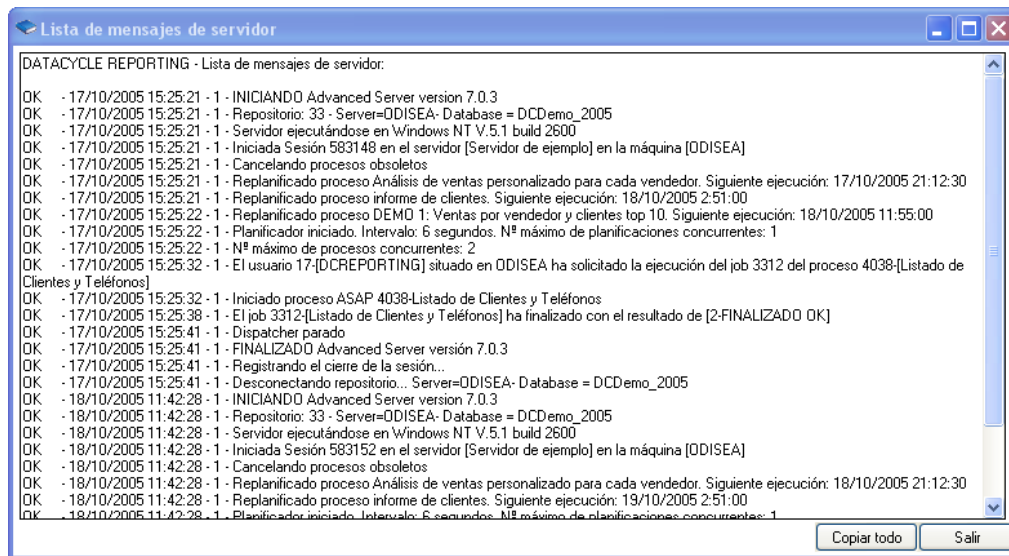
Lista de mensajes de servidor

DATACYCLE REPORTING - Lista de mensajes de servidor:

OK - 17/10/2005 15:25:21 - 1 - INICIANDO Advanced Server version 7.0.3
OK - 17/10/2005 15:25:21 - 1 - Repositorio: 33 - Server=ODISEA- Database = DCDemo_2005
OK - 17/10/2005 15:25:21 - 1 - Servidor ejecutándose en Windows NT V.5.1 build 2600
OK - 17/10/2005 15:25:21 - 1 - Iniciada Sesión 583148 en el servidor [Servidor de ejemplo] en la máquina [ODISEA]
OK - 17/10/2005 15:25:21 - 1 - Cancelando procesos obsoletos
OK - 17/10/2005 15:25:21 - 1 - Replanificado proceso Análisis de ventas personalizado para cada vendedor. Siguiente ejecución: 17/10/2005 21:12:30
OK - 17/10/2005 15:25:21 - 1 - Replanificado proceso informe de clientes. Siguiente ejecución: 18/10/2005 2:51:00
OK - 17/10/2005 15:25:22 - 1 - Replanificado proceso DEMO 1: Ventas por vendedor y clientes top 10. Siguiente ejecución: 18/10/2005 11:55:00
OK - 17/10/2005 15:25:22 - 1 - Planificador iniciado. Intervalo: 6 segundos. Nº máximo de planificaciones concurrentes: 1
OK - 17/10/2005 15:25:22 - 1 - Nº máximo de procesos concurrentes: 2
OK - 17/10/2005 15:25:32 - 1 - El usuario 17-[DCREPORTING] situado en ODISEA ha solicitado la ejecución del job 3312 del proceso 4038-[Listado de Clientes y Teléfonos]
OK - 17/10/2005 15:25:32 - 1 - Iniciado proceso ASAP 4038-Listado de Clientes y Teléfonos
OK - 17/10/2005 15:25:38 - 1 - El job 3312-[Listado de Clientes y Teléfonos] ha finalizado con el resultado de [2-FINALIZADO OK]
OK - 17/10/2005 15:25:41 - 1 - Dispatcher parado
OK - 17/10/2005 15:25:41 - 1 - FINALIZADO Advanced Server versión 7.0.3
OK - 17/10/2005 15:25:41 - 1 - Registrando el cierre de la sesión...
OK - 17/10/2005 15:25:41 - 1 - Desconectando repositorio... Server=ODISEA- Database = DCDemo_2005
OK - 18/10/2005 11:42:28 - 1 - INICIANDO Advanced Server version 7.0.3
OK - 18/10/2005 11:42:28 - 1 - Repositorio: 33 - Server=ODISEA- Database = DCDemo_2005
OK - 18/10/2005 11:42:28 - 1 - Servidor ejecutándose en Windows NT V.5.1 build 2600
OK - 18/10/2005 11:42:28 - 1 - Iniciada Sesión 583152 en el servidor [Servidor de ejemplo] en la máquina [ODISEA]
OK - 18/10/2005 11:42:28 - 1 - Cancelando procesos obsoletos
OK - 18/10/2005 11:42:28 - 1 - Replanificado proceso Análisis de ventas personalizado para cada vendedor. Siguiente ejecución: 18/10/2005 21:12:30
OK - 18/10/2005 11:42:28 - 1 - Replanificado proceso informe de clientes. Siguiente ejecución: 19/10/2005 2:51:00
OK - 18/10/2005 11:42:28 - 1 - Planificador iniciado. Intervalo: 6 segundos. Nº máximo de planificaciones concurrentes: 1

Copiar todo
Salir